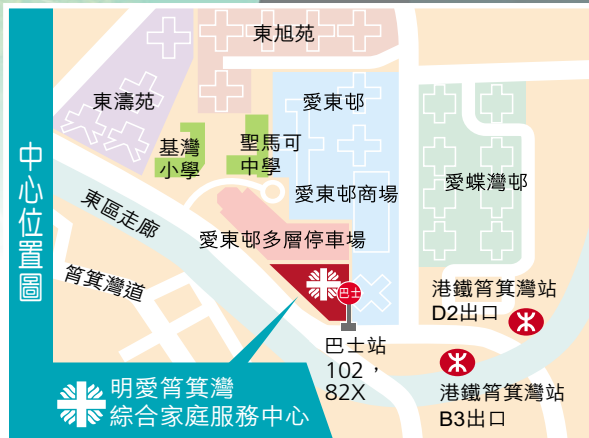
中心位置圖

東旭苑

東濤苑

愛東邨

基灣小學

聖馬可中學

愛東邨商場

愛蝶灣邨

東區走廊

愛東邨多層停車場

筲箕灣道

巴士

港鐵筲箕灣站 D2出口

巴士站 102， 82X

港鐵筲箕灣站 B3出口

明愛筲箕灣綜合家庭服務中心